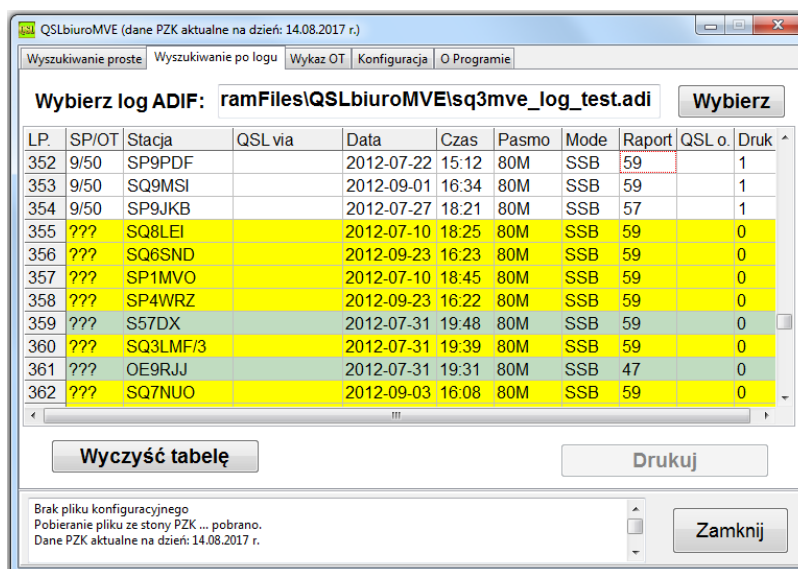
QSLbiuroMVE (dane PZK aktualne na dzień: 14.08.2017 r.)

Wyszukiwanie proste | Wyszukiwanie po logu | Wykaz OT | Konfiguracja | O Programie

Wybierz log ADIF: ramFiles\QSLbiuroMVE\sq3mve_log_test.adi

Wybierz

| LP. | SP/OT | Stacja | QSL via | Data | Czas | Pasmo | Mode | Raport | QSL o. | Druk |
|---|---|---|---|---|---|---|---|---|---|---|
| 352 | 9/50 | SP9PDF | | 2012-07-22 | 15:12 | 80M | SSB | 59 | | 1 |
| 353 | 9/50 | SQ9MSI | | 2012-09-01 | 16:34 | 80M | SSB | 59 | | 1 |
| 354 | 9/50 | SP9JKB | | 2012-07-27 | 18:21 | 80M | SSB | 57 | | 1 |
| 355 | ??? | SQ8LEI | | 2012-07-10 | 18:25 | 80M | SSB | 59 | | 0 |
| 356 | ??? | SQ6SND | | 2012-09-23 | 16:23 | 80M | SSB | 59 | | 0 |
| 357 | ??? | SP1MVO | | 2012-07-10 | 18:45 | 80M | SSB | 59 | | 0 |
| 358 | ??? | SP4WRZ | | 2012-09-23 | 16:22 | 80M | SSB | 59 | | 0 |
| 359 | ??? | S57DX | | 2012-07-31 | 19:48 | 80M | SSB | 59 | | 0 |
| 360 | ??? | SQ3LMF/3 | | 2012-07-31 | 19:39 | 80M | SSB | 59 | | 0 |
| 361 | ??? | OE9RJJ | | 2012-07-31 | 19:31 | 80M | SSB | 47 | | 0 |
| 362 | ??? | SQ7NUO | | 2012-09-03 | 16:08 | 80M | SSB | 59 | | 0 |

Wyczyść tabelę

Drukuj

Brak pliku konfiguracyjnego
Pobieranie pliku ze stony PZK ... pobrano.
Dane PZK aktualne na dzień: 14.08.2017 r.

Zamknij